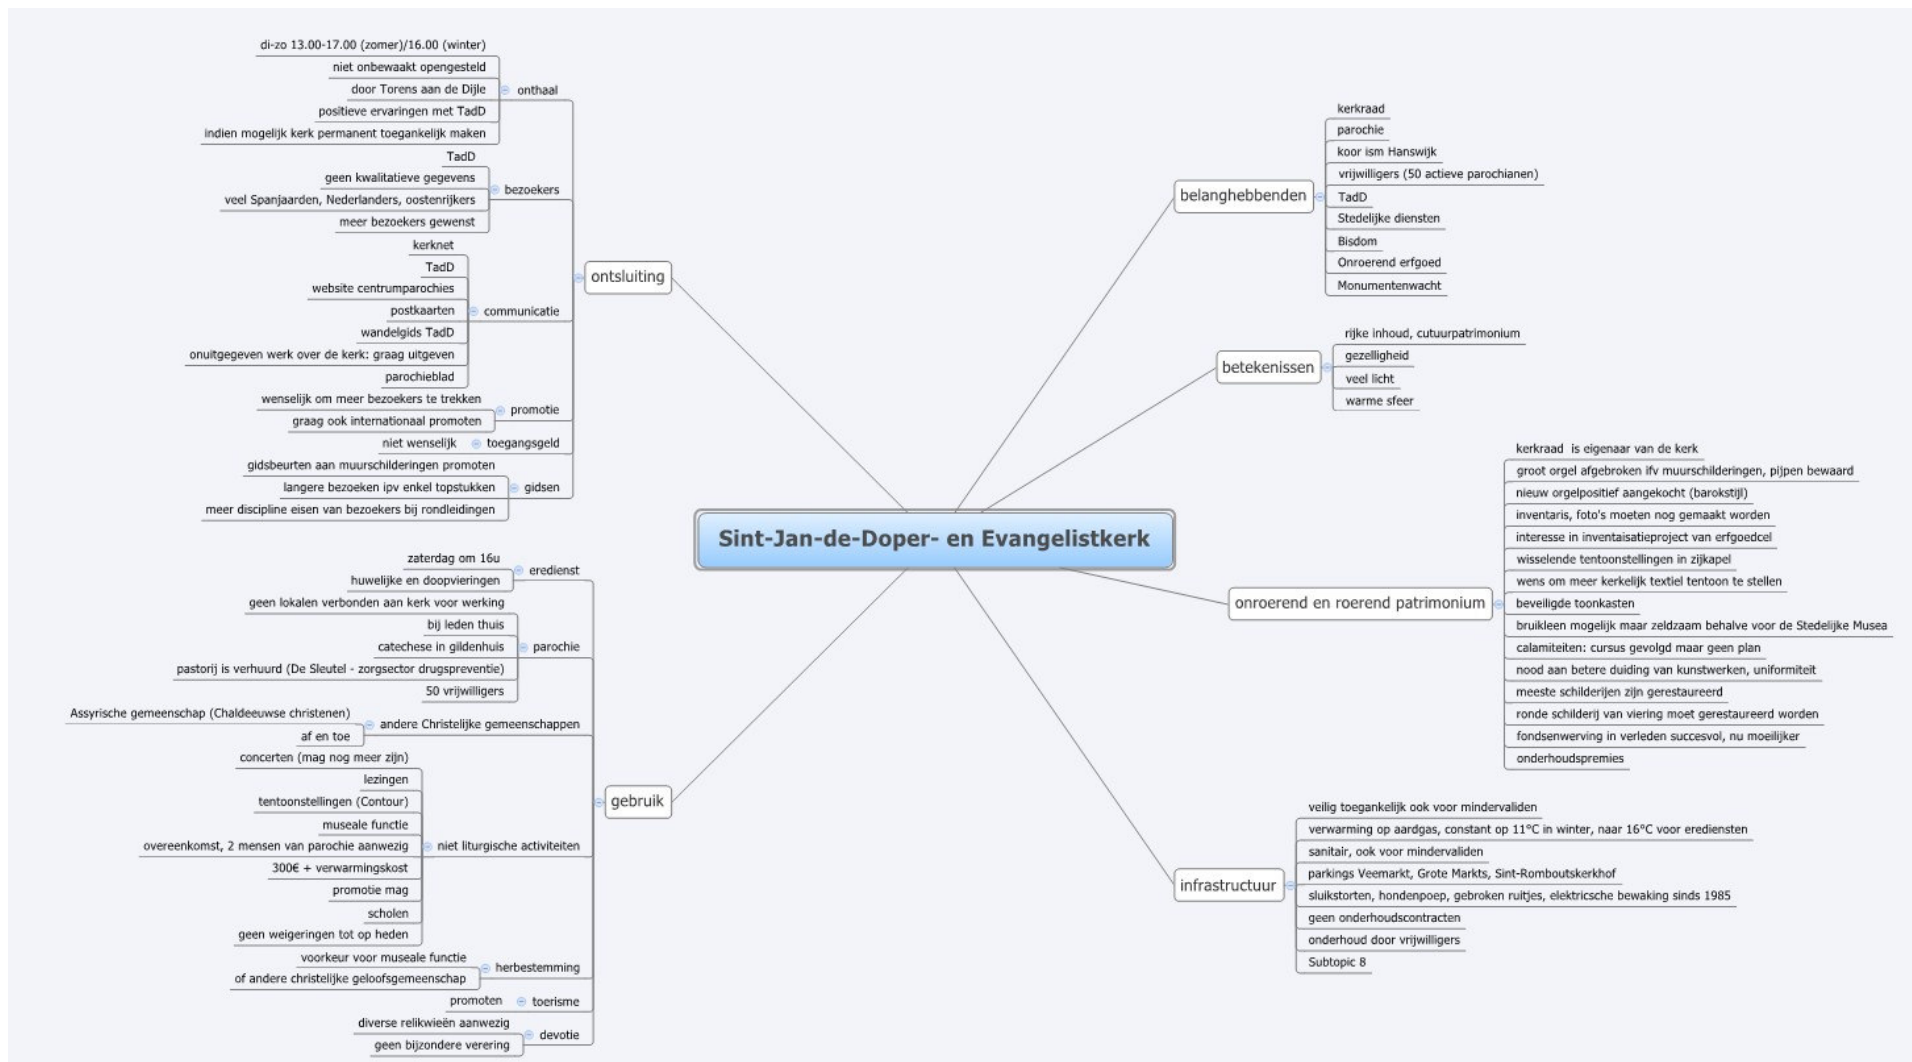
Sint-Jan-de-Doper- en Evangelistkerk

ontsluiting

onthaal
di-zo 13.00-17.00 (zomer)/16.00 (winter)
niet onbewaakt opengesteld
door Torens aan de Dijle
positieve ervaringen met TadD
indien mogelijk kerk permanent toegankelijk maken

bezoekers
TadD
geen kwalitatieve gegevens
veel Spanjaarden, Nederlanders, oostenrijkers
meer bezoekers gewenst

communicatie
kerknet
TadD
website centrumparochies
postkaarten
wandelgids TadD
onuitgegeven werk over de kerk: graag uitgeven
parochieblad

promotie
wenselijk om meer bezoekers te trekken
graag ook internationaal promoten

toegangsgeld
niet wenselijk

gidsen
gidsbeurten aan muurschilderingen promoten
langere bezoeken ipv enkel topstukken
meer discipline eisen van bezoekers bij rondleidingen

gebruik

eredienst
zaterdag om 16u
huwelijke en doopvieringen

parochie
geen lokalen verbonden aan kerk voor werking
bij leden thuis
catechese in gildenhuis
pastorij is verhuurd (De Sleutel - zorgsector drugspreventie)
50 vrijwilligers

andere Christelijke gemeenschappen
Assyrische gemeenschap (Chaldeeuwse christenen)
af en toe

niet liturgische activiteiten
concerten (mag nog meer zijn)
lezingen
tentoonstellingen (Contour)
museale functie
overeenkomst, 2 mensen van parochie aanwezig
300€ + verwarmingskost
promotie mag
scholen
geen weigeringen tot op heden

herbestemming
voorkeur voor museale functie
of andere christelijke geloofsgemeenschap

toerisme
promoten

devotie
diverse relikwieën aanwezig
geen bijzondere verering

belanghebbenden
kerkraad
parochie
koor ism Hanswijk
vrijwilligers (50 actieve parochianen)
TadD
Stedelijke diensten
Bisdom
Onroerend erfgoed
Monumentenwacht

betekenissen
rijke inhoud, cutuurpatrimonium
gezelligheid
veel licht
warme sfeer

onroerend en roerend patrimonium
kerkraad is eigenaar van de kerk
groot orgel afgebroken ifv muurschilderingen, pijpen bewaard
nieuw orgelpositief aangekocht (barokstijl)
inventaris, foto's moeten nog gemaakt worden
interesse in inventaisatieproject van erfgoedcel
wisselende tentoonstellingen in zijkapel
wens om meer kerkelijk textiel tentoon te stellen
beveiligde toonkasten
bruikleen mogelijk maar zeldzaam behalve voor de Stedelijke Musea
calamiteiten: cursus gevolgd maar geen plan
nood aan betere duiding van kunstwerken, uniformiteit
meeste schilderijen zijn gerestaureerd
ronde schilderij van viering moet gerestaureerd worden
fondsenwerving in verleden succesvol, nu moeilijker
onderhoudspremies

infrastructuur
veilig toegankelijk ook voor mindervaliden
verwarming op aardgas, constant op 11°C in winter, naar 16°C voor erediensten
sanitair, ook voor mindervaliden
parkings Veemarkt, Grote Markts, Sint-Romboutskerkhof
sluikstorten, hondenpoep, gebroken ruitjes, elektricsche bewaking sinds 1985
geen onderhoudscontracten
onderhoud door vrijwilligers
Subtopic 8